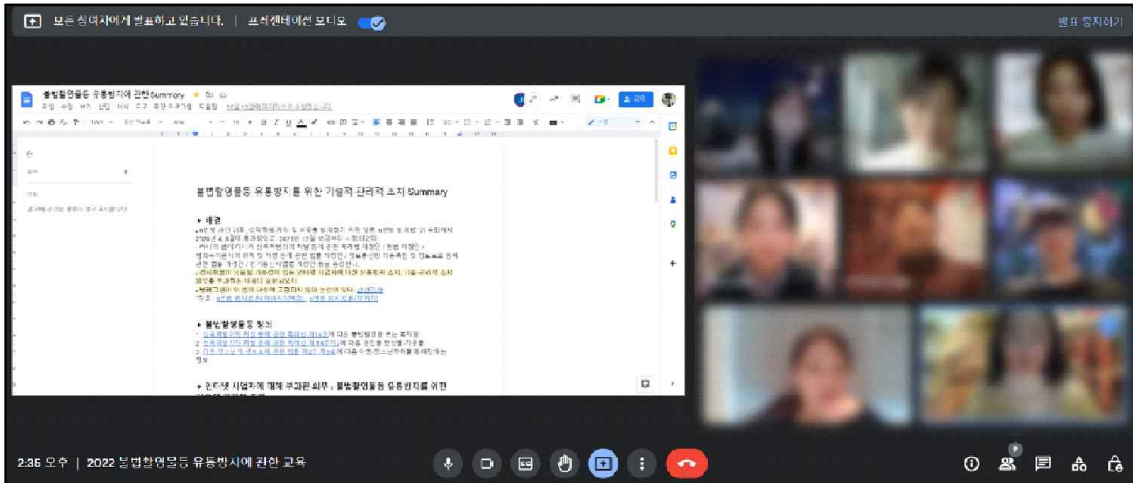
모든 참여자에게 발표하고 있습니다. | 프레젠테이션 모드로

발표 중지하기

불법촬영물등 유통방지에 관한 Summary

불법촬영물등 유통방지를 위한 기술적·관리적 조치 Summary

▶ 배경

▶ 불법촬영물등 정의

▶ 인터넷 사업자에 대해 부과된 의무 : 불법촬영물등 유통방지를 위한

2:35 오후 | 2022 불법촬영물등 유통방지에 관한 교육